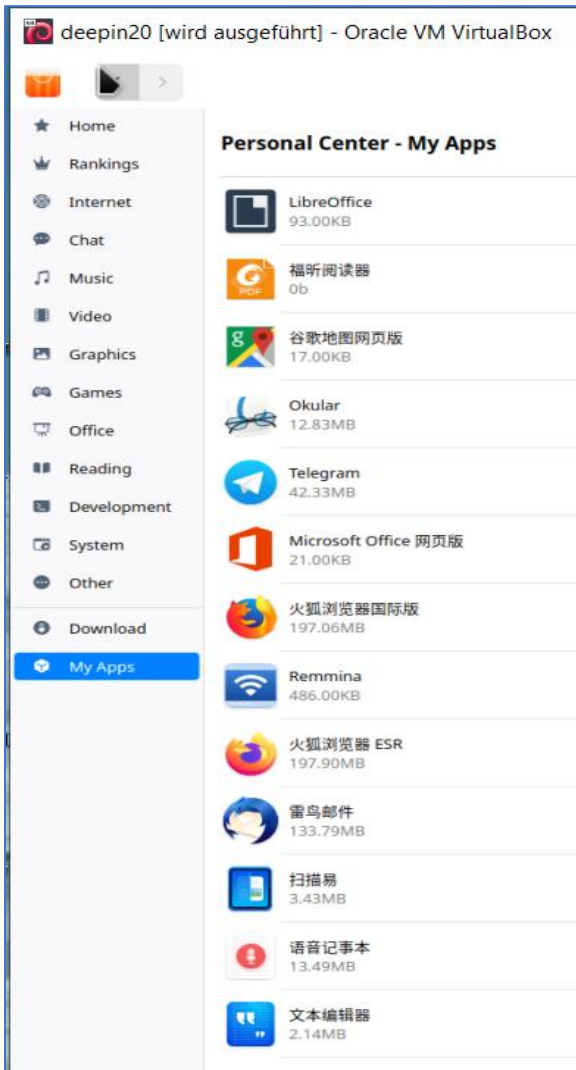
deepin20 [wird ausgeführt] - Oracle VM VirtualBox

Home
Rankings
Internet
Chat
Music
Video
Graphics
Games
Office
Reading
Development
System
Other
Download
My Apps

Personal Center - My Apps

LibreOffice
93.00KB

福昕阅读器
0b

谷歌地图网页版
17.00KB

Okular
12.83MB

Telegram
42.33MB

Microsoft Office 网页版
21.00KB

火狐浏览器国际版
197.06MB

Remmina
486.00KB

火狐浏览器 ESR
197.90MB

雷鸟邮件
133.79MB

扫描易
3.43MB

语音记事本
13.49MB

文本编辑器
2.14MB